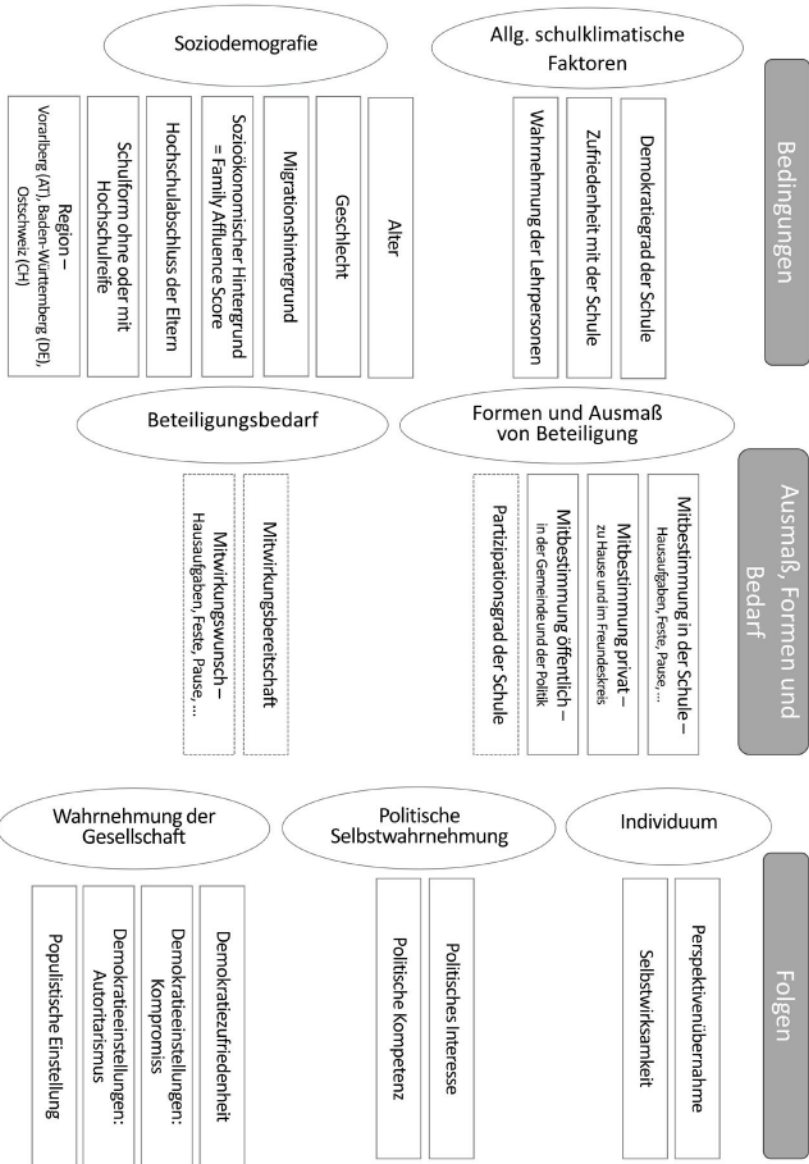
Soziodemografie

Allg. schulklimatische Faktoren

Bedingungen

Region – Vorarlberg (AT), Baden-Württemberg (DE), Ostschweiz (CH)

Schulform ohne oder mit Hochschulreife

Hochschulabschluss der Eltern

Sozioökonomischer Hintergrund = Family Affluence Score

Migrationshintergrund

Geschlecht

Alter

Wahrnehmung der Lehrpersonen

Zufriedenheit mit der Schule

Demokratiegrad der Schule

Beteiligungsbedarf

Formen und Ausmaß von Beteiligung

Ausmaß, Formen und Bedarf

Mitwirkungswunsch – Hausaufgaben, Feste, Pause, …

Mitwirkungsbereitschaft

Partizipationsgrad der Schule

Mitbestimmung öffentlich – in der Gemeinde und der Politik

Mitbestimmung privat – zu Hause und im Freundeskreis

Mitbestimmung in der Schule – Hausaufgaben, Feste, Pause, …

Wahrnehmung der Gesellschaft

Politische Selbstwahrnehmung

Individuum

Folgen

Populistische Einstellung

Demokratieeinstellungen: Autoritarismus

Demokratieeinstellungen: Kompromiss

Demokratiezufriedenheit

Politische Kompetenz

Politisches Interesse

Selbstwirksamkeit

Perspektivenübernahme